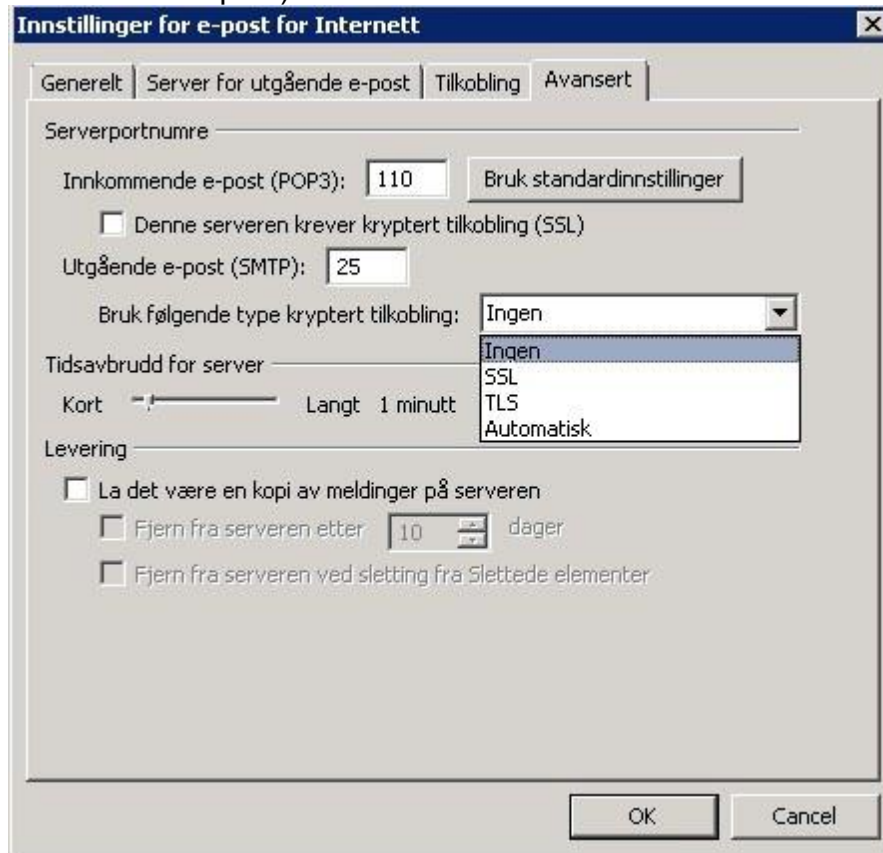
Innstillinger for e-post for Internett

Generelt | Server for utgående e-post | Tilkobling | Avansert

Serverportnumre

Innkommende e-post (POP3): 110 Bruk standardinnstillinger

Denne serveren krever kryptert tilkobling (SSL)

Utgående e-post (SMTP): 25

Bruk følgende type kryptert tilkobling: Ingen

Ingen
SSL
TLS
Automatisk

Tidsavbrudd for server

Kort Langt 1 minutt

Levering

La det være en kopi av meldinger på serveren

Fjern fra serveren etter 10 dager

Fjern fra serveren ved sletting fra Slettede elementer

OK Cancel